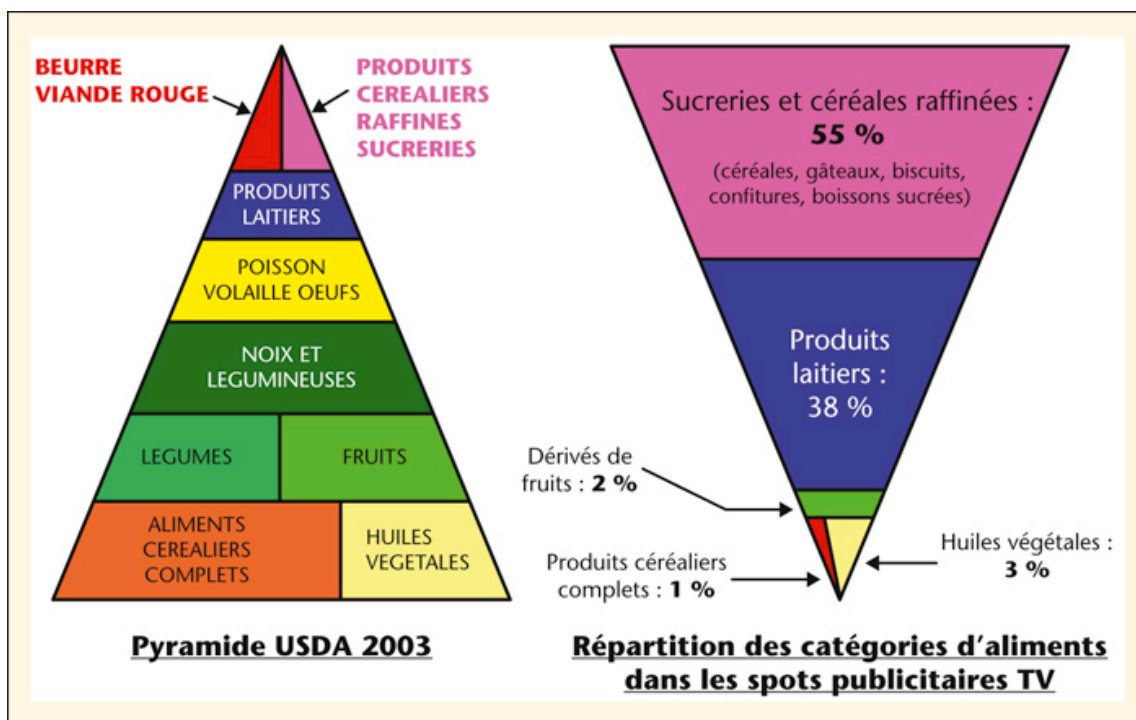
BEURRE
VIANDE ROUGE

PRODUITS
CEREALIERS
RAFFINES
SUCRERIES

PRODUITS LAITIERS

POISSON VOLAILLE OEUFS

NOIX ET LEGUMINEUSES

LEGUMES

FRUITS

ALIMENTS CEREALIERS COMPLETS

HUILES VEGETALES

Pyramide USDA 2003

Sucreries et céréales raffinées :
55 %
(céréales, gâteaux, biscuits, confitures, boissons sucrées)

Produits laitiers :
38 %

Dérivés de fruits : 2 %

Produits céréaliers complets : 1 %

Huiles végétales :
3 %

Répartition des catégories d'aliments dans les spots publicitaires TV